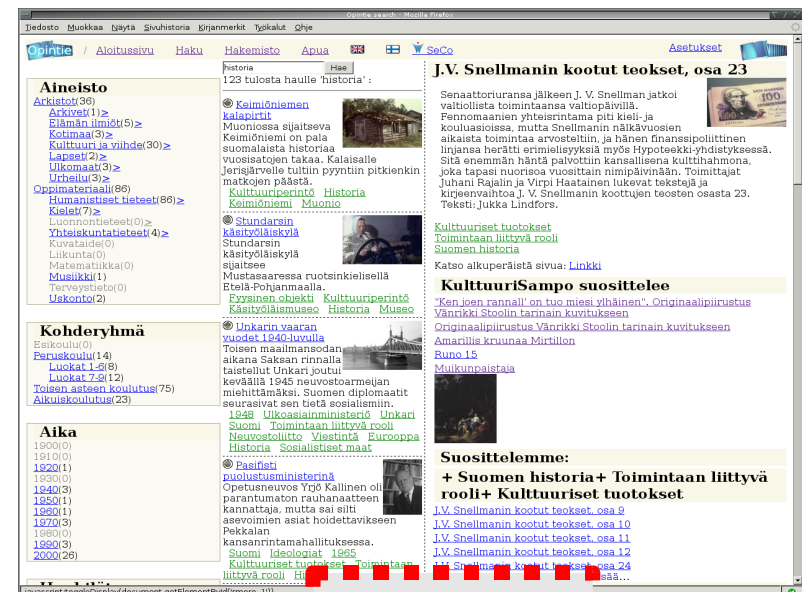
Opintie search - Mozilla Firefox

Tiedosto Muokkaa Näytä Sivuhistoria Kirjanmerkit Työkalut Ohje

Opintie / Aloitussivu Haku Hakemisto Apua SeCo Asetukset

Aineisto
Arkistot(36)
Arkivet(1)>
Elämän ilmiöt(5)>
Kotimaa(3)>
Kulttuuri ja viihde(30)>
Lapset(2)>
Ulkomaat(3)>
Urheilu(3)>
Oppimateriaali(86)
Humanistiset tieteet(86)>
Kielet(7)>
Luonnontieteet(0)>
Yhteiskuntatieteet(4)>
Kuvataide(0)
Liikunta(0)
Matematiikka(0)
Musiikki(1)
Terveystieto(0)
Uskonto(2)

Kohderyhmä
Esikoulu(0)
Peruskoulu(14)
Luokat 1-6(8)
Luokat 7-9(12)
Toisen asteen koulutus(75)
Aikuiskoulutus(23)

Aika
1900(0)
1910(0)
1920(1)
1930(0)
1940(3)
1950(1)
1960(1)
1970(3)
1980(0)
1990(3)
2000(26)

historia Hae
123 tulosta haulle 'historia' :

Keimiöniemen kalapirtit
Muoniossa sijaitseva Keimiöniemi on pala suomalaista historiaa vuosisatojen takaa. Kalaisalle Jerisjärvelle tultiin pyyntiin pitkienkin matkojen päästä.
Kulttuuriperintö Historia Keimiöniemi Muonio

Stundarsin käsityöläiskylä
Stundarsin käsityöläiskylä sijaitsee Mustasaaressa ruotsinkielisellä Etelä-Pohjanmaalla.
Fyysinen objekti Kulttuuriperintö Käsityöläismuseo Historia Museo

Unkarin vaaran vuodet 1940-luvulla
Toisen maailmansodan aikana Saksan rinnalla taistellut Unkari joutui keväällä 1945 neuvostoarmeijan miehittämäksi. Suomen diplomaatit seurasivat sen tietä sosialismiin.
1948 Ulkoasiainministeriö Unkari Suomi Toimintaan liittyvä rooli Neuvostoliitto Viestintä Eurooppa Historia Sosialistiset maat

Pasifisti puolustusministerinä
Opetusneuvos Yrjö Kallinen oli parantumaton rauhanaatteen kannattaja, mutta sai silti asevoimien asiat hoidettavikseen Pekkalan kansanrintamahallituksessa.
Suomi Ideologiat 1965
Kulttuuriset tuotokset Toimintaan liittyvä rooli Hi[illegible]

J.V. Snellmanin kootut teokset, osa 23
Senaattoriuransa jälkeen J. V. Snellman jatkoi valtiollista toimintaansa valtiopäivillä. Fennomaanien yhteisrintama piti kieli- ja kouluasioissa, mutta Snellmanin näkävuosien aikaista toimintaa arvosteltiin, ja hänen finanssipolitiinen linjansa herätti erimielisyyksiä myös Hypoteekki-yhdistyksessä. Sitä enemmän häntä palvottiin kansallisena kulttihahmona, joka tapasi nuorisoa vuosittain nimipäivänään. Toimittajat Juhani Rajalin ja Virpi Haatainen lukevat tekstejä ja kirjeenvaihtoa J. V. Snellmanin koottujen teosten osasta 23. Teksti: Jukka Lindfors.

Kulttuuriset tuotokset
Toimintaan liittyvä rooli
Suomen historia

Katso alkuperäistä sivua: Linkki

KulttuuriSampo suosittelee
"Ken joen rannall' on tuo miesi ylhäinen". Originaalipiirustus Vänrikki Stoolin tarinain kuvitukseen
Originaalipiirustus Vänrikki Stoolin tarinain kuvitukseen
Amarillis kruunaa Mirtillon
Runo 15
Muikunpaistaja

Suosittelemme:
+ Suomen historia+ Toimintaan liittyvä rooli+ Kulttuuriset tuotokset
J.V. Snellmanin kootut teokset, osa 9
J.V. Snellmanin kootut teokset, osa 10
J.V. Snellmanin kootut teokset, osa 11
J.V. Snellmanin kootut teokset, osa 12
J.V. Snellmanin kootut teokset, osa 24
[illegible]

javascript:toggleDisplay(document.getElementById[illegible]